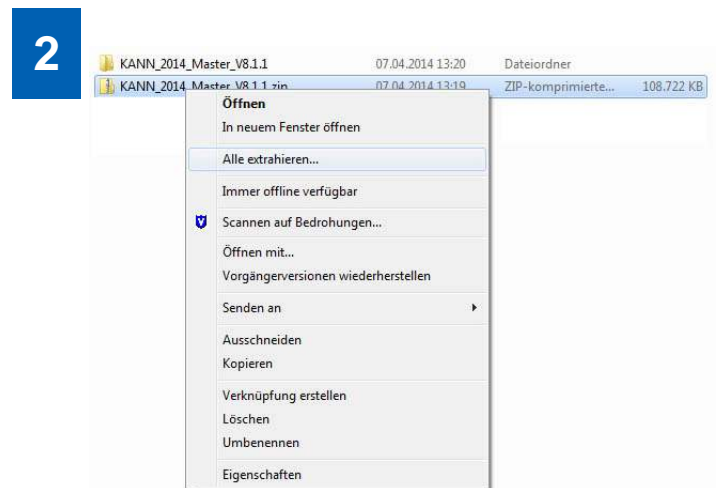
2

| | | | |
|---|---|---|---|
| KANN_2014_Master_V8.1.1 | 07.04.2014 13:20 | Dateiordner | |
| KANN_2014_Master_V8.1.1.zip | 07.04.2014 13:19 | ZIP-komprimierte... | 108.722 KB |

Öffnen
In neuem Fenster öffnen
Alle extrahieren...
Immer offline verfügbar
Scannen auf Bedrohungen...
Öffnen mit...
Vorgängerversionen wiederherstellen
Senden an
Ausschneiden
Kopieren
Verknüpfung erstellen
Löschen
Umbenennen
Eigenschaften